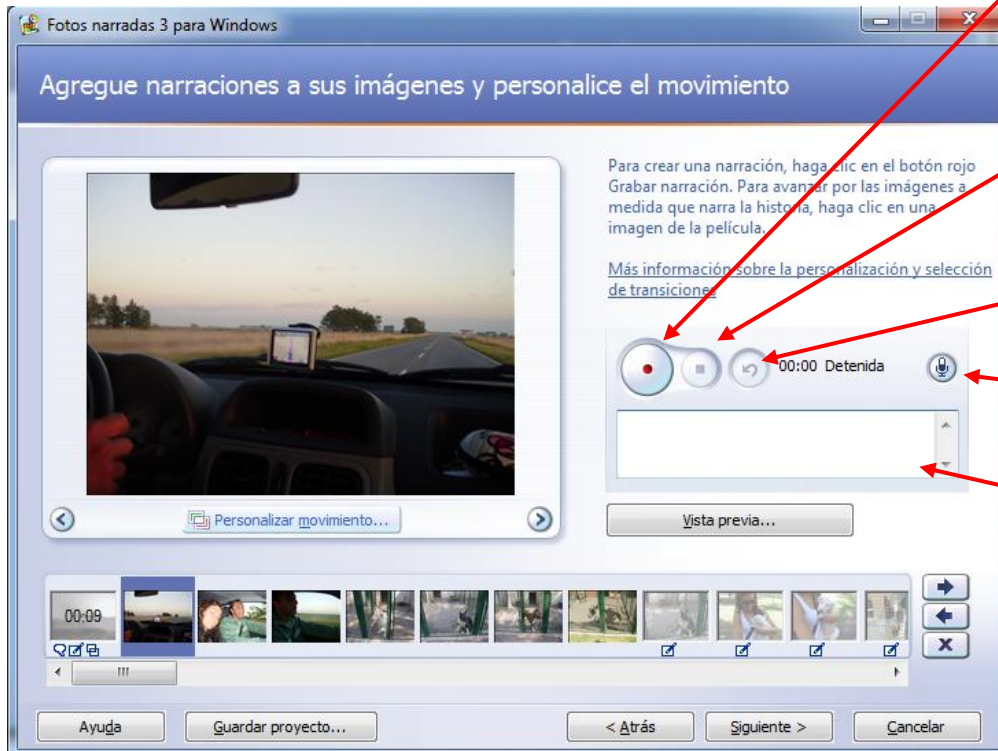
Fotos narradas 3 para Windows

Agregue narraciones a sus imágenes y personalice el movimiento

Para crear una narración, haga clic en el botón rojo Grabar narración. Para avanzar por las imágenes a medida que narra la historia, haga clic en una imagen de la película.

Más información sobre la personalización y selección de transiciones

00:00 Detenida

Personalizar movimiento...

Vista previa...

00:09

Ayuda

Guardar proyecto...

< Atrás

Siguiente >

Cancelar